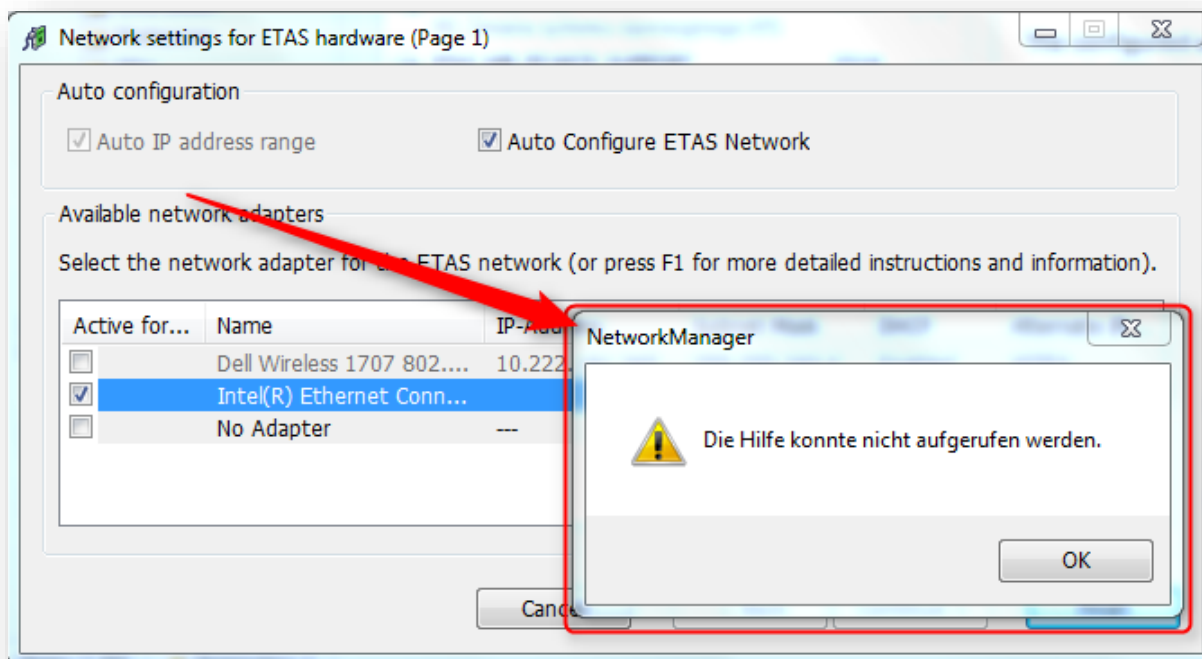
Network settings for ETAS hardware (Page 1)

Auto configuration

Auto IP address range

Auto Configure ETAS Network

Available network adapters

Select the network adapter for the ETAS network (or press F1 for more detailed instructions and information).

| Active for... | Name | IP-Add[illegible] |
|---|---|---|
| ☐ | Dell Wireless 1707 802.... | 10.222.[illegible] |
| ☑ | Intel(R) Ethernet Conn... | |
| ☐ | No Adapter | --- |

Cance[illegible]

NetworkManager

Die Hilfe konnte nicht aufgerufen werden.

OK